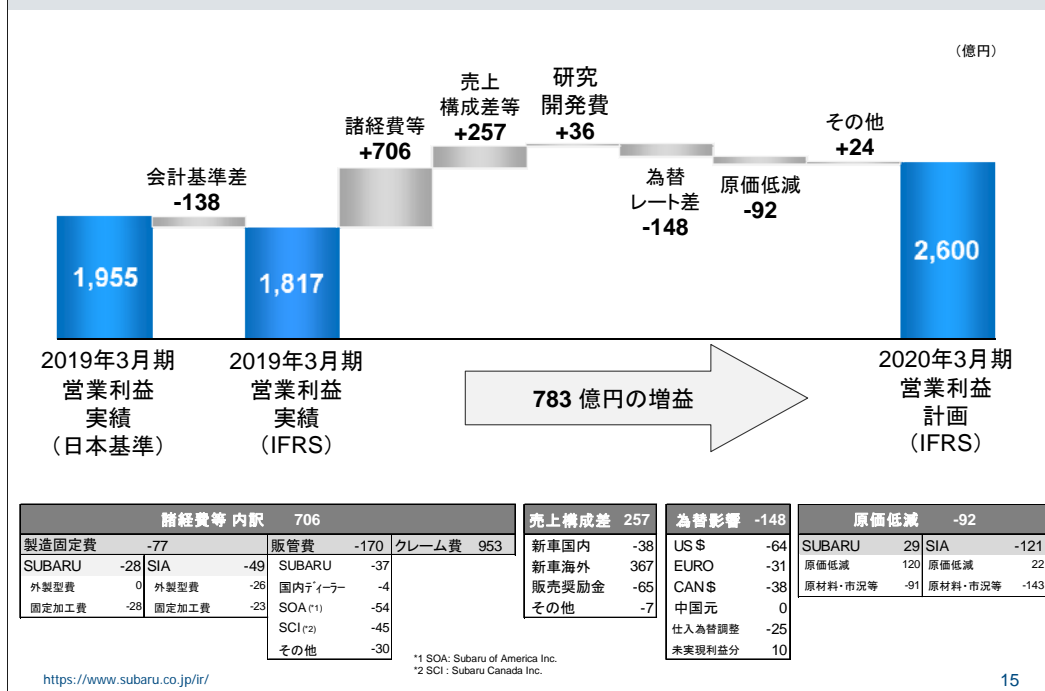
（億円）

会計基準差
-138

諸経費等
+706

売上
構成差等
+257

研究
開発費
+36

為替
レート差
-148

原価低減
-92

その他
+24

1,955

1,817

2,600

2019年3月期
営業利益
実績
（日本基準）

2019年3月期
営業利益
実績
（IFRS）

783 億円の増益

2020年3月期
営業利益
計画
（IFRS）

| 諸経費等 内訳 | 706 | | | | | | |
|---|---|---|---|---|---|---|---|
| 製造固定費 | -77 | | | 販管費 | -170 | クレーム費 | 953 |
| SUBARU | -28 | SIA | -49 | SUBARU | -37 | | |
| 外製型費 | 0 | 外製型費 | -26 | 国内ディーラー | -4 | | |
| 固定加工費 | -28 | 固定加工費 | -23 | SOA (*1) | -54 | | |
| | | | | SCI (*2) | -45 | | |
| | | | | その他 | -30 | | |

| 売上構成差 | 257 |
|---|---|
| 新車国内 | -38 |
| 新車海外 | 367 |
| 販売奨励金 | -65 |
| その他 | -7 |

| 為替影響 | -148 |
|---|---|
| US＄ | -64 |
| EURO | -31 |
| CAN＄ | -38 |
| 中国元 | 0 |
| 仕入為替調整 | -25 |
| 未実現利益分 | 10 |

| 原価低減 | -92 | | |
|---|---|---|---|
| SUBARU | 29 | SIA | -121 |
| 原価低減 | 120 | 原価低減 | 22 |
| 原材料・市況等 | -91 | 原材料・市況等 | -143 |

*1 SOA: Subaru of America Inc.
*2 SCI : Subaru Canada Inc.

https://www.subaru.co.jp/ir/

15